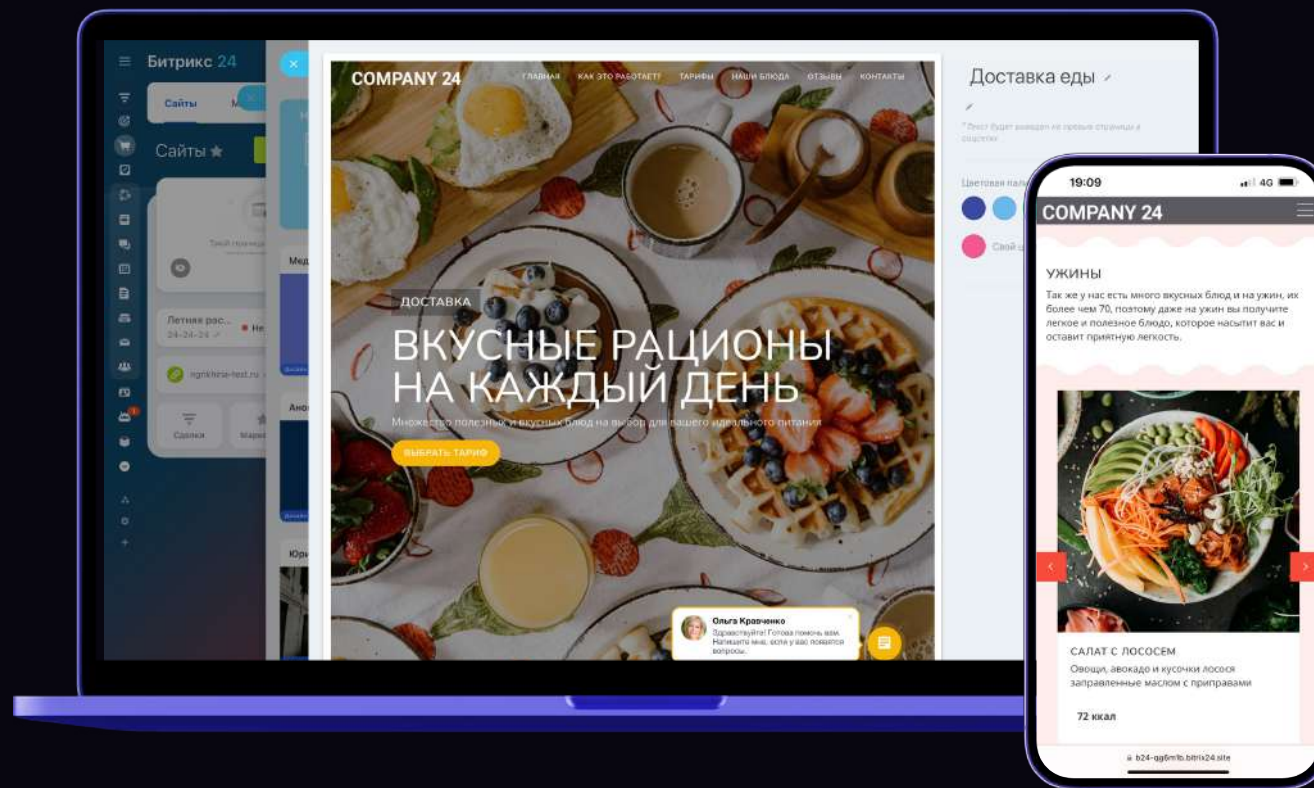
Битрикс 24

Сайты

Сайты

Летняя рас...
24-24-24
Не

agnikina-test.ru

Сделки

COMPANY 24

ГЛАВНАЯ КАК ЭТО РАБОТАЕТ? ТАРИФЫ НАШИ БЛЮДА ОТЗЫВЫ КОНТАКТЫ

ДОСТАВКА

ВКУСНЫЕ РАЦИОНЫ НА КАЖДЫЙ ДЕНЬ

Множество полезных и вкусных блюд на выбор для вашего идеального питания

ВЫБРАТЬ ТАРИФ

Ольга Кравченко
Здравствуйте! Готова помочь вам. Напишите мне, если у вас появятся вопросы.

Доставка еды

Цветовая пал

19:09 4G

COMPANY 24

УЖИНЫ

Так же у нас есть много вкусных блюд и на ужин, их более чем 70, поэтому даже на ужин вы получите легкое и полезное блюдо, которое насытит вас и оставит приятную легкость.

САЛАТ С ЛОСОСЕМ
Овощи, авокадо и кусочки лосося заправленные маслом с приправами

72 ккал

b24-qg6m1b.bitrix24.site